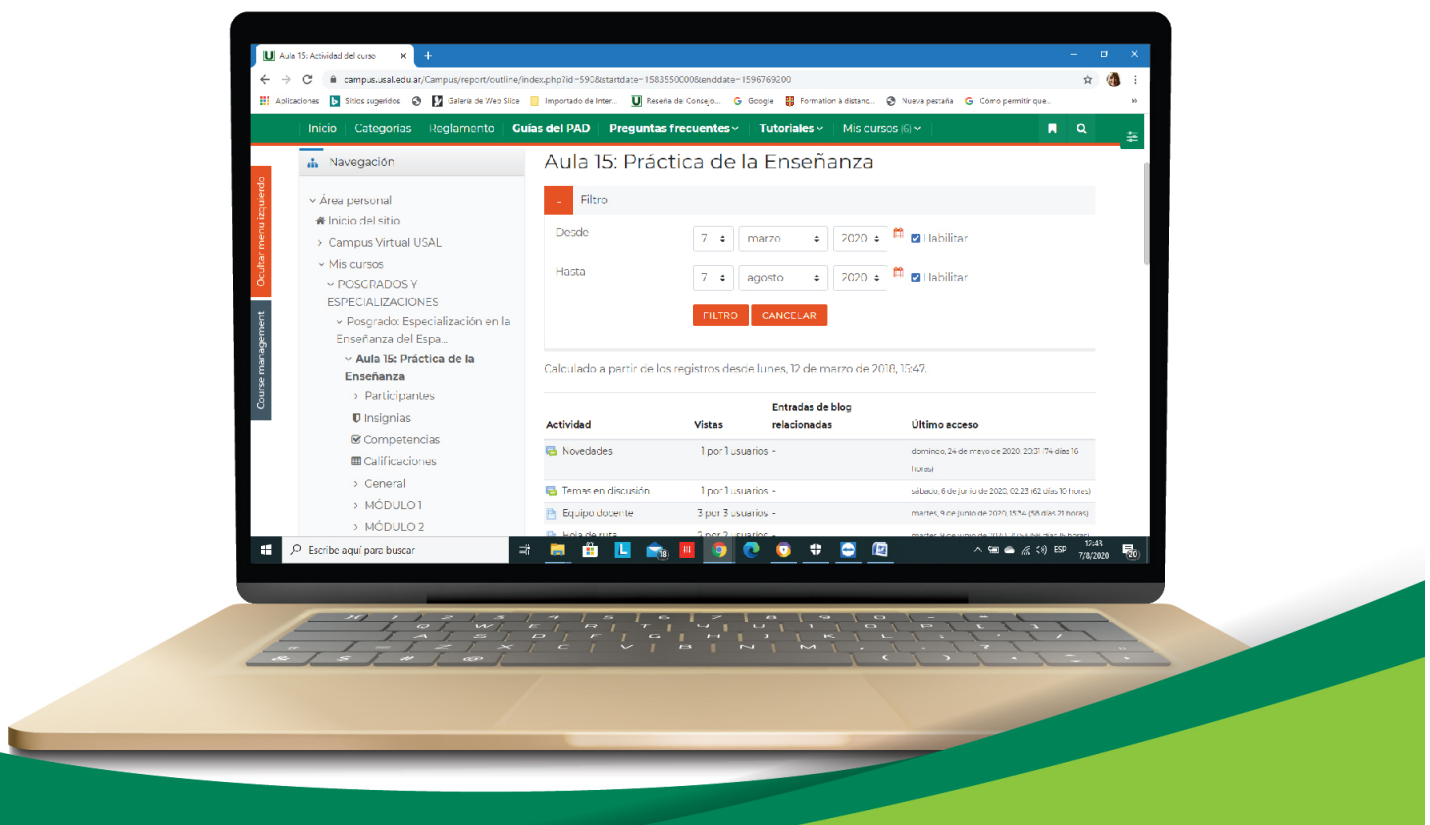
Aula 15: Actividad del curso ×  +

campus.usal.edu.ar/Campus/report/outline/index.php?id=590&startdate=1583550000&enddate=1596769200

Aplicaciones  Sitios sugeridos  Galería de Web Slice  Importado de Inter...  Reseña del Consejo...  Google  Formation à distanc...  Nueva pestaña  Cómo permitir que...

Inicio  Categorías  Reglamento  Guías del PAD  Preguntas frecuentes  Tutoriales  Mis cursos (6)

Ocultar menú izquierdo

Course management

Navegación

Área personal
Inicio del sitio
Campus Virtual USAL
Mis cursos
POSGRADOS Y ESPECIALIZACIONES
Posgrado: Especialización en la Enseñanza del Espa...
Aula 15: Práctica de la Enseñanza
Participantes
Insignias
Competencias
Calificaciones
General
MÓDULO 1
MÓDULO 2

Aula 15: Práctica de la Enseñanza

Filtro

Desde  7  marzo  2020  Habilitar
Hasta  7  agosto  2020  Habilitar

FILTRO  CANCELAR

Calculado a partir de los registros desde lunes, 12 de marzo de 2018, 15:47.

| Actividad | Vistas | Entradas de blog relacionadas | Último acceso |
|---|---|---|---|
| Novedades | 1 por 1 usuarios | - | domingo, 24 de mayo de 2020, 20:31 (74 días 16 horas) |
| Temas en discusión | 1 por 1 usuarios | - | sábado, 6 de junio de 2020, 02:23 (62 días 10 horas) |
| Equipo docente | 3 por 3 usuarios | - | martes, 9 de junio de 2020, 15:14 (58 días 21 horas) |
| Hoja de ruta | 2 por 2 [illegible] | - | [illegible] |

Escribe aquí para buscar

ESP  12:43  7/8/2020